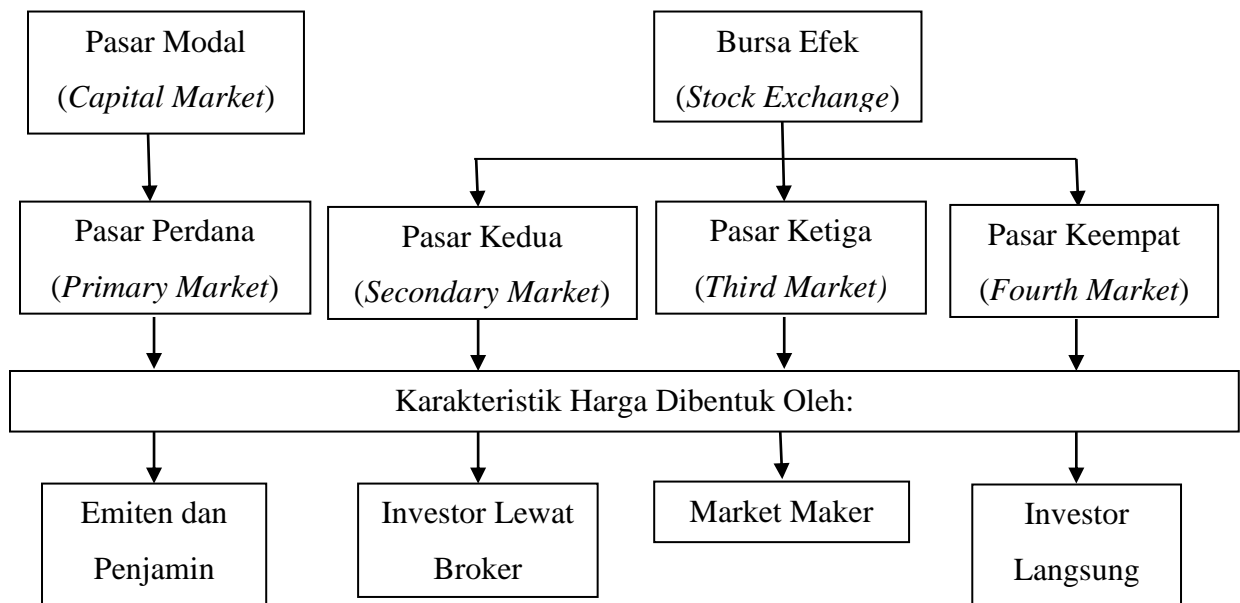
Pasar Modal
(Capital Market)

Bursa Efek
(Stock Exchange)

Pasar Perdana
(Primary Market)

Pasar Kedua
(Secondary Market)

Pasar Ketiga
(Third Market)

Pasar Keempat
(Fourth Market)

Karakteristik Harga Dibentuk Oleh:

Emiten dan Penjamin

Investor Lewat Broker

Market Maker

Investor Langsung